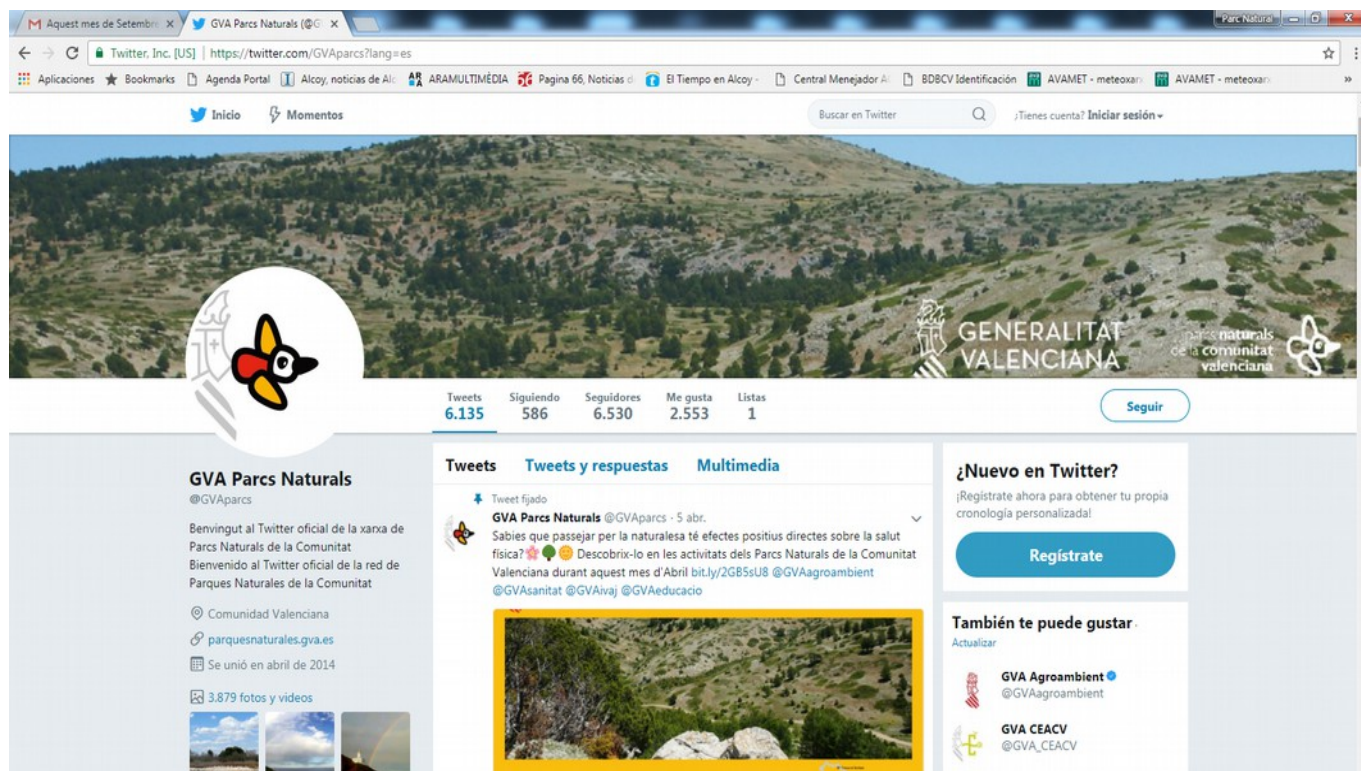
M Aquest mes de Setembr ×
GVA Parcs Naturals (@G ×
Parc Natural

Twitter, Inc. [US] | https://twitter.com/GVAparcs?lang=es

Aplicaciones ★ Bookmarks Agenda Portal Alcoy, noticias de Alc ARAMULTIMÈDIA Pagina 66, Noticias d El Tiempo en Alcoy - Central Menejador A BDBCV Identificación AVAMET - meteoxar AVAMET - meteoxar »

Inicio Momentos Buscar en Twitter ¿Tienes cuenta? Iniciar sesión

GENERALITAT VALENCIANA parcs naturals de la comunitat valenciana

Tweets 6.135 Siguiendo 586 Seguidores 6.530 Me gusta 2.553 Listas 1

Seguir

GVA Parcs Naturals
@GVAparcs

Benvingut al Twitter oficial de la xarxa de Parcs Naturals de la Comunitat
Bienvenido al Twitter oficial de la red de Parques Naturales de la Comunitat

Comunidad Valenciana
parquesnaturales.gva.es
Se unió en abril de 2014

3.879 fotos y videos

Tweets Tweets y respuestas Multimedia

Tweet fijado
GVA Parcs Naturals @GVAparcs · 5 abr.
Sabies que passejar per la naturalesa té efectes positius directes sobre la salut física? Descobrix-lo en les activitats dels Parcs Naturals de la Comunitat Valenciana durant aquest mes d'Abril bit.ly/2GB5sU8 @GVAagroambient @GVAsanitat @GVAivaj @GVAeducacio

¿Nuevo en Twitter?
¡Regístrate ahora para obtener tu propia cronología personalizada!

Regístrate

También te puede gustar
Actualizar

GVA Agroambient
@GVAagroambient

GVA CEACV
@GVA_CEACV